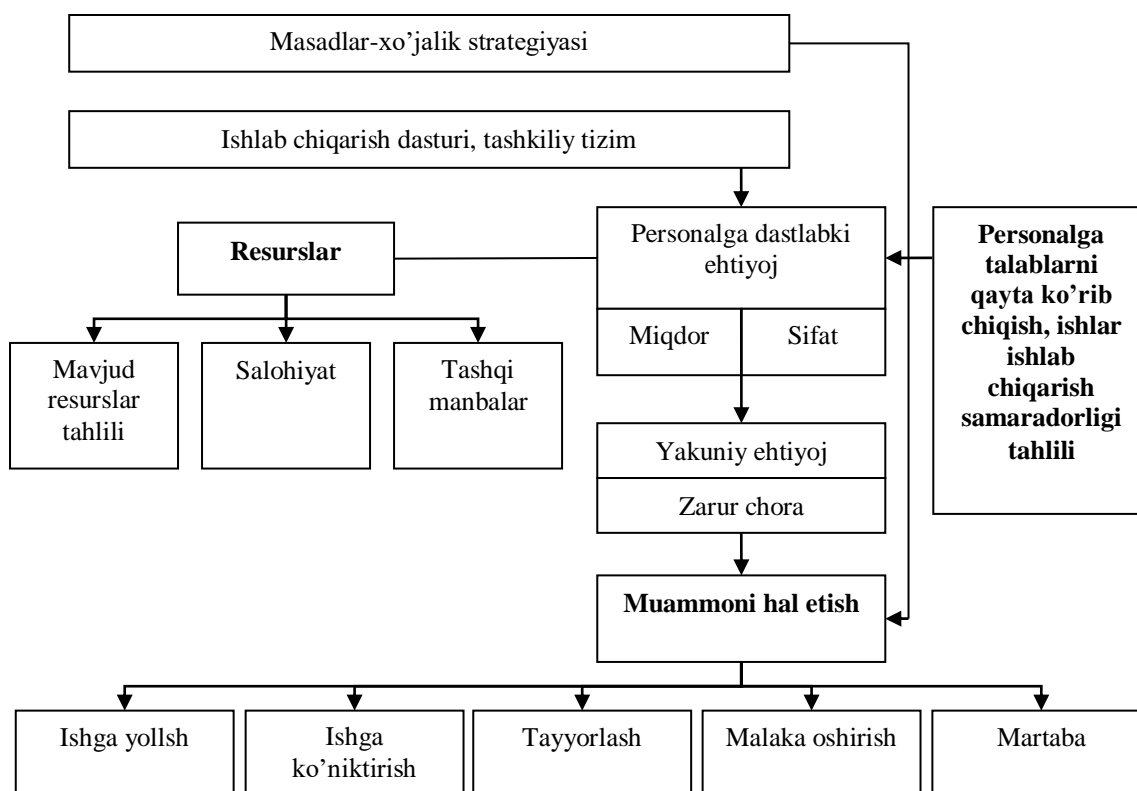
Masadlar-xo'jalik strategiyasi

Ishlab chiqarish dasturi, tashkiliy tizim

Resurslar

Personalga dastlabki ehtiyoj

Personalga talablarni qayta ko'rib chiqish, ishlar ishlab chiqarish samaradorligi tahlili

Miqdor

Sifat

Mavjud resurslar tahlili

Salohiyat

Tashqi manbalar

Yakuniy ehtiyoj

Zarur chora

Muammoni hal etish

Ishga yollsh

Ishga ko'niktirish

Tayyorlash

Malaka oshirish

Martaba